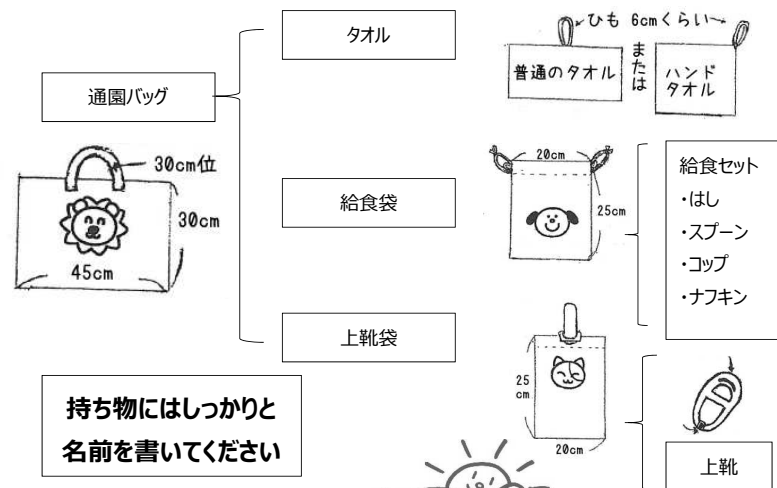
通園バッグ

30cm位
30cm
45cm

タオル

ひも 6cmくらい
普通のタオル
または
ハンドタオル

給食袋

20cm
25cm

給食セット
・はし
・スプーン
・コップ
・ナフキン

上靴袋

25 cm
20cm

上靴

持ち物にはしっかりと
名前を書いてください